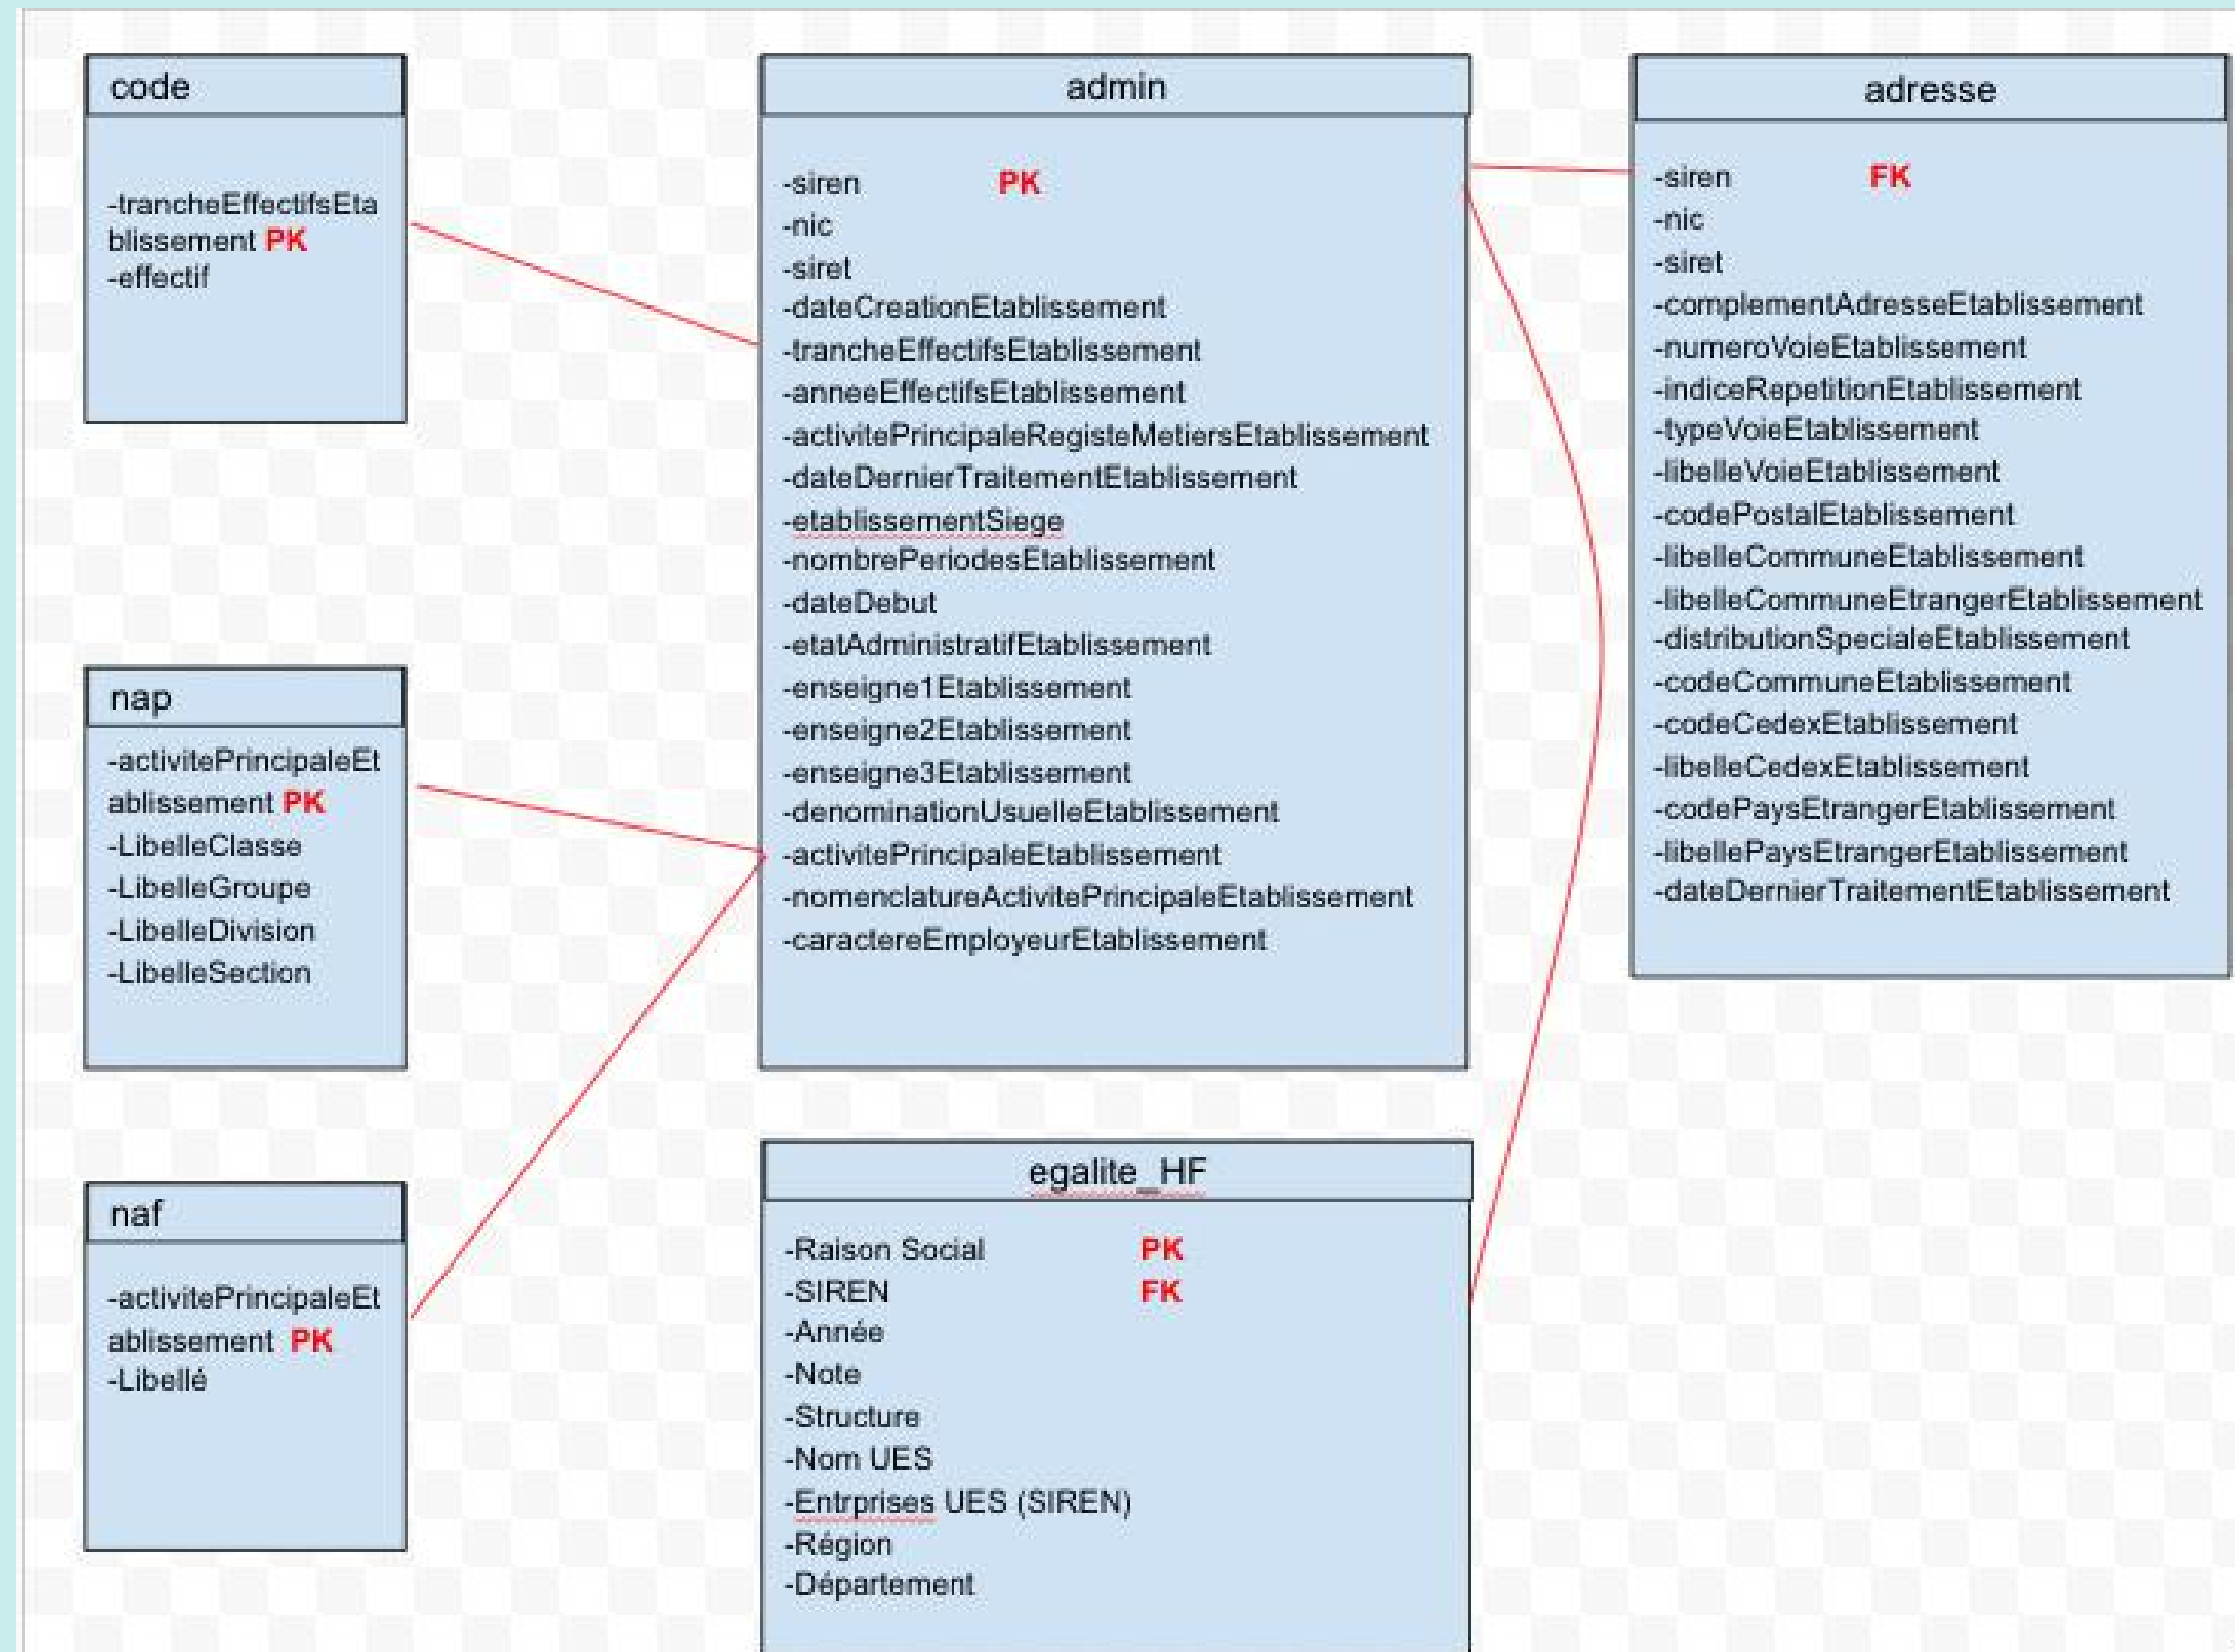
code

-trancheEffectifsEtablissement PK
-effectif

admin

-siren PK
-nic
-siret
-dateCreationEtablissement
-trancheEffectifsEtablissement
-anneeEffectifsEtablissement
-activitePrincipaleRegisteMetiersEtablissement
-dateDernierTraitementEtablissement
-etablissementSiege
-nombrePeriodesEtablissement
-dateDebut
-etatAdministratifEtablissement
-enseigne1Etablissement
-enseigne2Etablissement
-enseigne3Etablissement
-denominationUsuelleEtablissement
-activitePrincipaleEtablissement
-nomenclatureActivitePrincipaleEtablissement
-caractereEmployeurEtablissement

adresse

-siren FK
-nic
-siret
-complementAdresseEtablissement
-numeroVoieEtablissement
-indiceRepetitionEtablissement
-typeVoieEtablissement
-libelleVoieEtablissement
-codePostalEtablissement
-libelleCommuneEtablissement
-libelleCommuneEtrangerEtablissement
-distributionSpecialeEtablissement
-codeCommuneEtablissement
-codeCedexEtablissement
-libelleCedexEtablissement
-codePaysEtrangerEtablissement
-libellePaysEtrangerEtablissement
-dateDernierTraitementEtablissement

nap

-activitePrincipaleEtablissement PK
-LibelleClasse
-LibelleGroupe
-LibelleDivision
-LibelleSection

naf

-activitePrincipaleEtablissement PK
-Libellé

egalite_HF

-Raison Social PK
-SIREN FK
-Année
-Note
-Structure
-Nom UES
-Entrprises UES (SIREN)
-Région
-Département